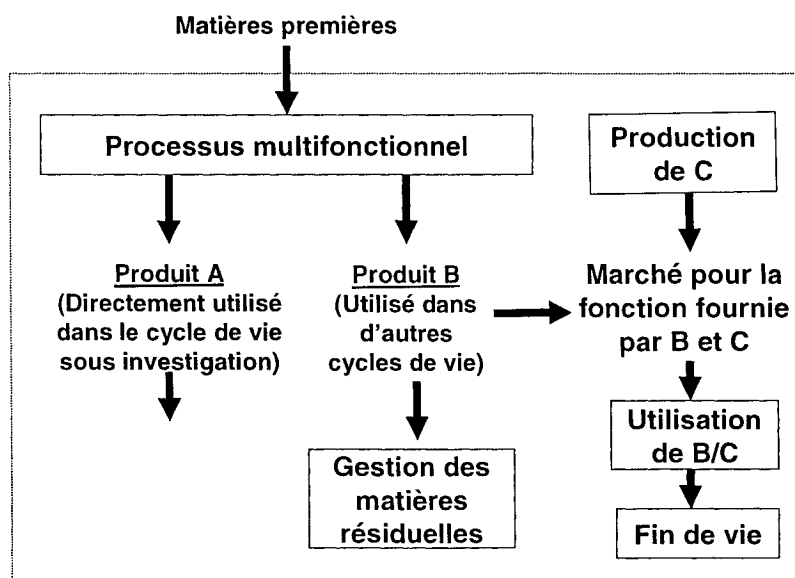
Matières premières

Processus multifonctionnel

Production de C

Produit A
(Directement utilisé dans le cycle de vie sous investigation)

Produit B
(Utilisé dans d'autres cycles de vie)

Marché pour la fonction fournie par B et C

Utilisation de B/C

Gestion des matières résiduelles

Fin de vie